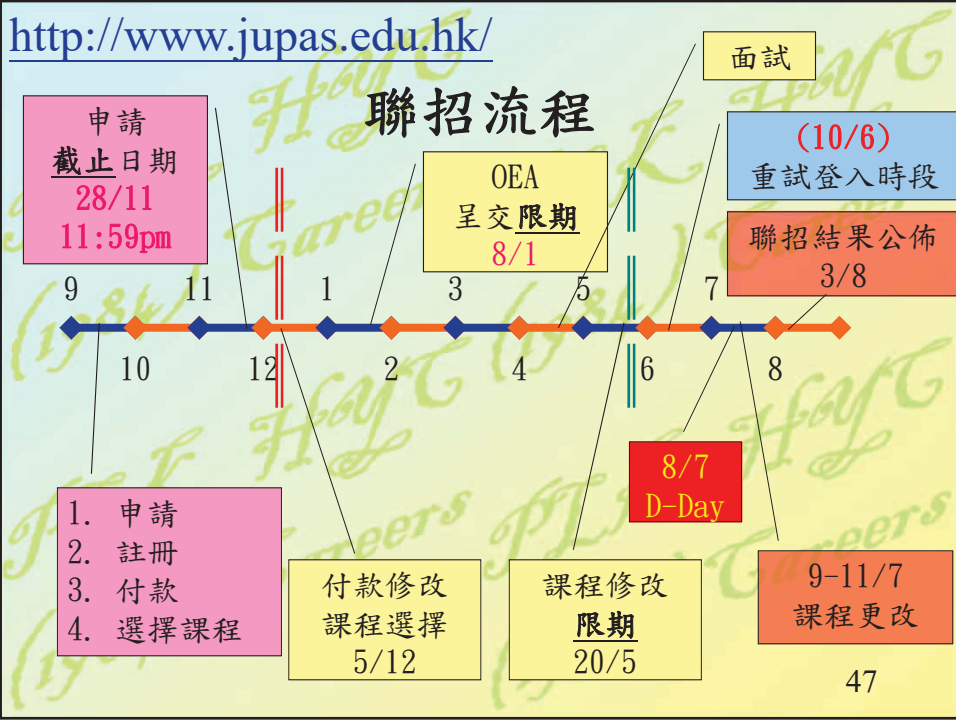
http://www.jupas.edu.hk/

聯招流程

申請
截止日期
28/11
11:59pm

OEA
呈交限期
8/1

面試

(10/6)
重試登入時段

聯招結果公佈
3/8

9 11 1 3 5 7

10 12 2 4 6 8

8/7
D-Day

1. 申請
2. 註冊
3. 付款
4. 選擇課程

付款修改
課程選擇
5/12

課程修改
限期
20/5

9-11/7
課程更改

47